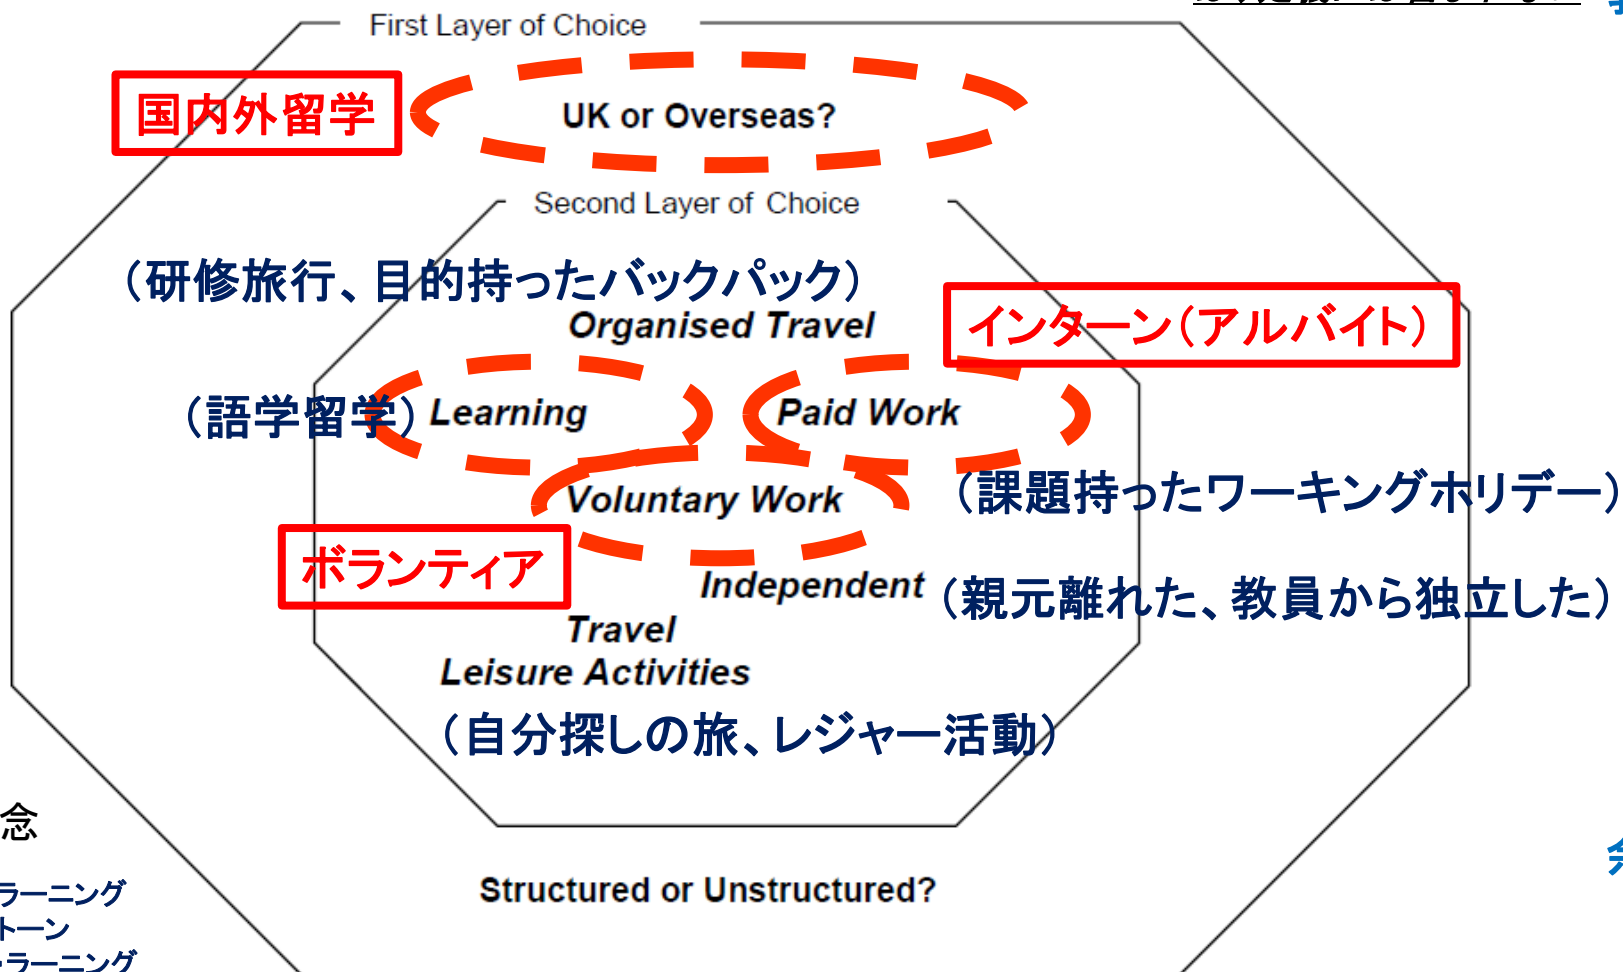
First Layer of Choice

国内外留学

UK or Overseas?

Second Layer of Choice

（研修旅行、目的持ったバックパック）

Organised Travel

インターン（アルバイト）

（語学留学）Learning

Paid Work

Voluntary Work

（課題持ったワーキングホリデー）

ボランティア

Independent （親元離れた、教員から独立した）

Travel

Leisure Activities

（自分探しの旅、レジャー活動）

念

ラーニング

トーン

ラーニング

Structured or Unstructured?